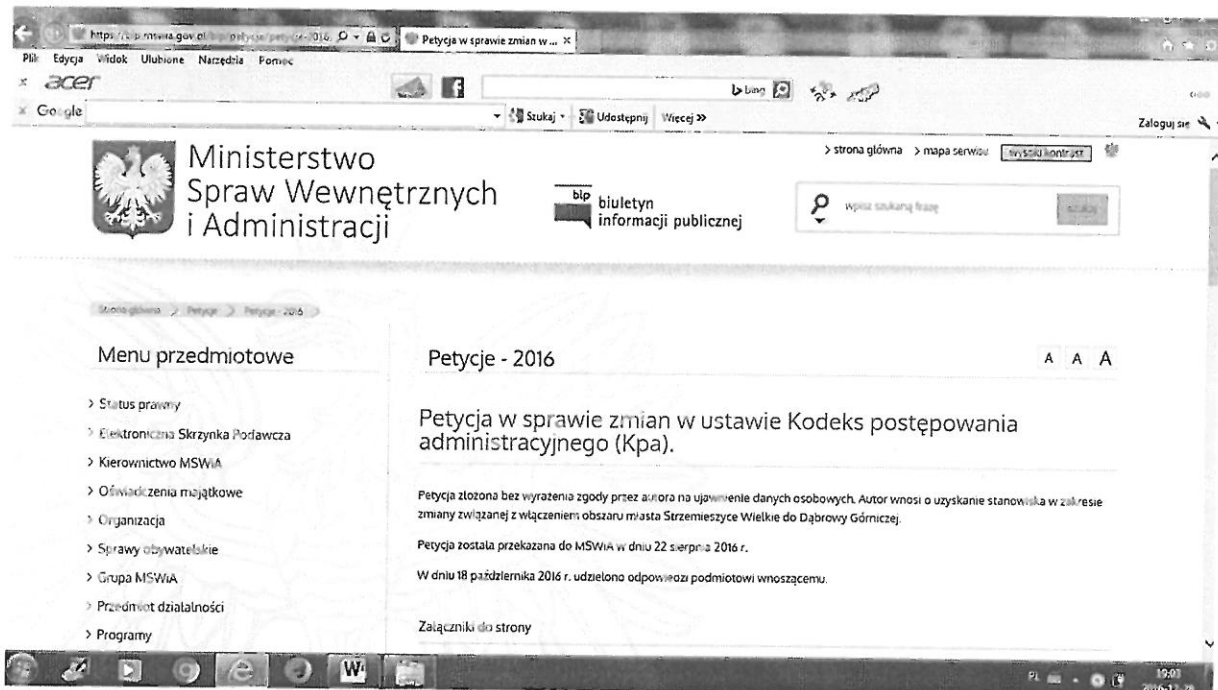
https://bip.msw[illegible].gov.pl/bip/petycje/petycje-2016

Petycja w sprawie zmian w ... ×

Plik Edycja Widok Ulubione Narzędzia Pomoc

acer

bing

Google

Szukaj · Udostępnij Więcej »

Zaloguj się

Ministerstwo Spraw Wewnętrznych i Administracji

blip biuletyn informacji publicznej

> strona główna > mapa serwisu wysoki kontrast

wpisz szukaną frazę

szukaj

Strona główna > Petycje > Petycje - 2016

Menu przedmiotowe

> Status prawny
> Elektroniczna Skrzynka Podawcza
> Kierownictwo MSWiA
> Oświadczenia majątkowe
> Organizacja
> Sprawy obywatelskie
> Grupa MSWiA
> Przedmiot działalności
> Programy

Petycje - 2016

A A A

Petycja w sprawie zmian w ustawie Kodeks postępowania administracyjnego (Kpa).

Petycja złożona bez wyrażenia zgody przez autora na ujawnienie danych osobowych. Autor wnosi o uzyskanie stanowiska w zakresie zmiany związanej z włączeniem obszaru miasta Strzemieszyce Wielkie do Dąbrowy Górniczej.

Petycja została przekazana do MSWiA w dniu 22 sierpnia 2016 r.

W dniu 18 października 2016 r. udzielono odpowiedzi podmiotowi wnoszącemu.

Załączniki do strony

PL

19:03
2016-12-28